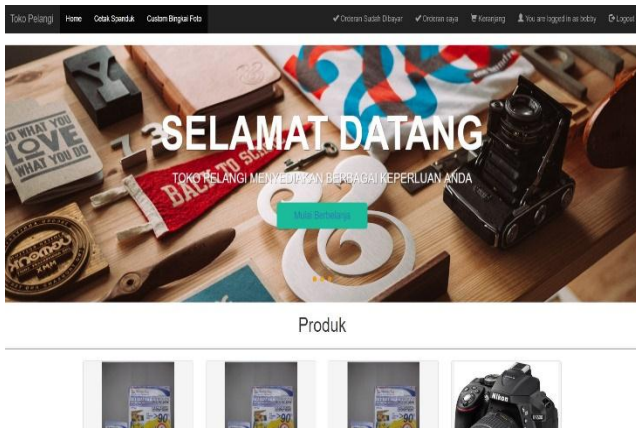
Toko Pelangi Home Cetak Spanduk Custom Bingkai Foto ✔Orderan Sudah Dibayar ✔Orderan saya Keranjang You are logged in as bobby Logout

SELAMAT DATANG

TOKO PELANGI MENYEDIAKAN BERBAGAI KEPERLUAN ANDA

Mulai Berbelanja

Produk